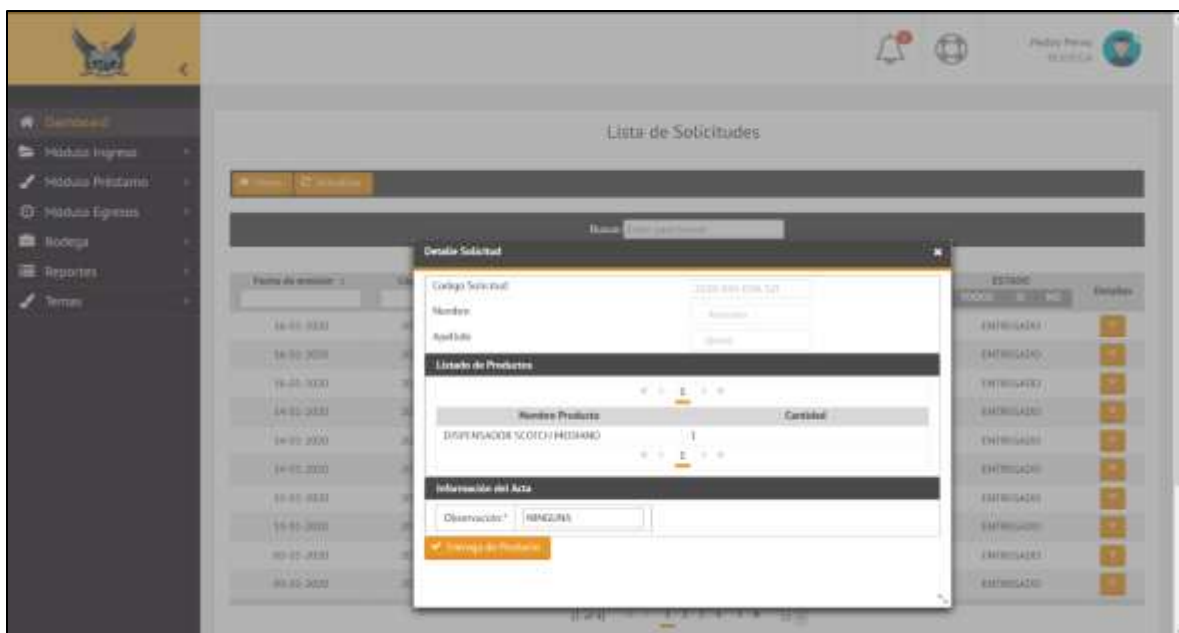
Pedro Perez
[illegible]

Dashboard
Módulo Ingreso
Módulo Préstamo
Módulo Egresos
Bodega
Reportes
Temas

Lista de Solicitudes

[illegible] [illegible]

Buscar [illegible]

Fecha de emisión
16-03-2020
16-03-2020
16-03-2020
16-03-2020
16-03-2020
16-03-2020
16-03-2020
16-03-2020
20-03-2020
20-03-2020

ESTADO
TODOS SI NO
ENTREGADO
ENTREGADO
ENTREGADO
ENTREGADO
ENTREGADO
ENTREGADO
ENTREGADO
ENTREGADO
ENTREGADO
ENTREGADO

Detalles

Detalle Solicitud
×
Codigo Solicitud
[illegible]
Nombre
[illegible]
Apellido
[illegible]

Listado de Productos
1

| Nombre Producto | Cantidad |
|---|---|
| DISPENSADOR SCOTCH MEDIANO | 1 |

1

Información del Acta
Observación * NINGUNA

Entrega de Producto